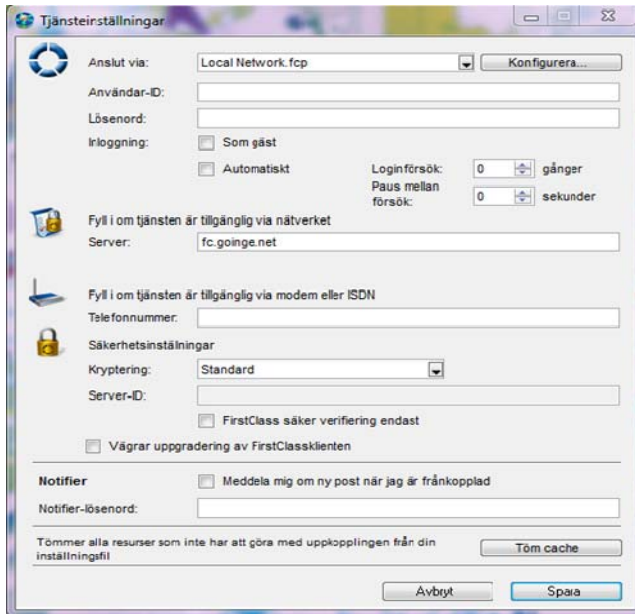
Tjänsteinställningar

Anslut via: Local Network.fcp Konfigurera...

Användar-ID:

Lösenord:

Inloggning: Som gäst

Automatiskt Loginförsök: 0 gånger

Paus mellan försök: 0 sekunder

Fyll i om tjänsten är tillgänglig via nätverket

Server: fc.goinge.net

Fyll i om tjänsten är tillgänglig via modem eller ISDN

Telefonnummer:

Säkerhetsinställningar

Kryptering: Standard

Server-ID:

FirstClass säker verifiering endast

Vägrar uppgradering av FirstClassklienten

Notifier

Meddela mig om ny post när jag är frånkopplad

Notifier-lösenord:

Tömmer alla resurser som inte har att göra med uppkopplingen från din inställningsfil

Töm cache

Avbryt

Spara